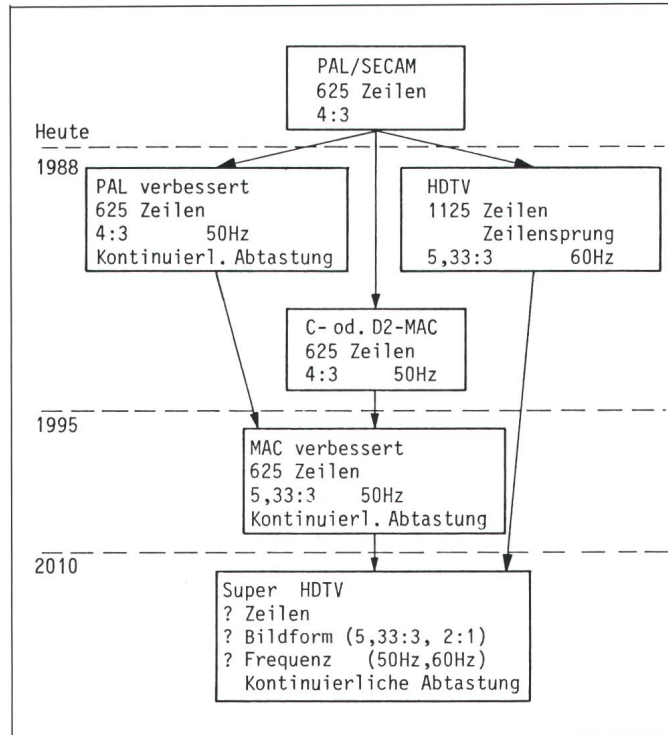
PAL/SECAM
625 Zeilen
4:3

Heute

1988

PAL verbessert
625 Zeilen
4:3 50Hz
Kontinuierl. Abtastung

HDTV
1125 Zeilen
Zeilensprung
5,33:3 60Hz

C- od. D2-MAC
625 Zeilen
4:3 50Hz

1995

MAC verbessert
625 Zeilen
5,33:3 50Hz
Kontinuierl. Abtastung

2010

Super HDTV
? Zeilen
? Bildform (5,33:3, 2:1)
? Frequenz (50Hz,60Hz)
Kontinuierliche Abtastung